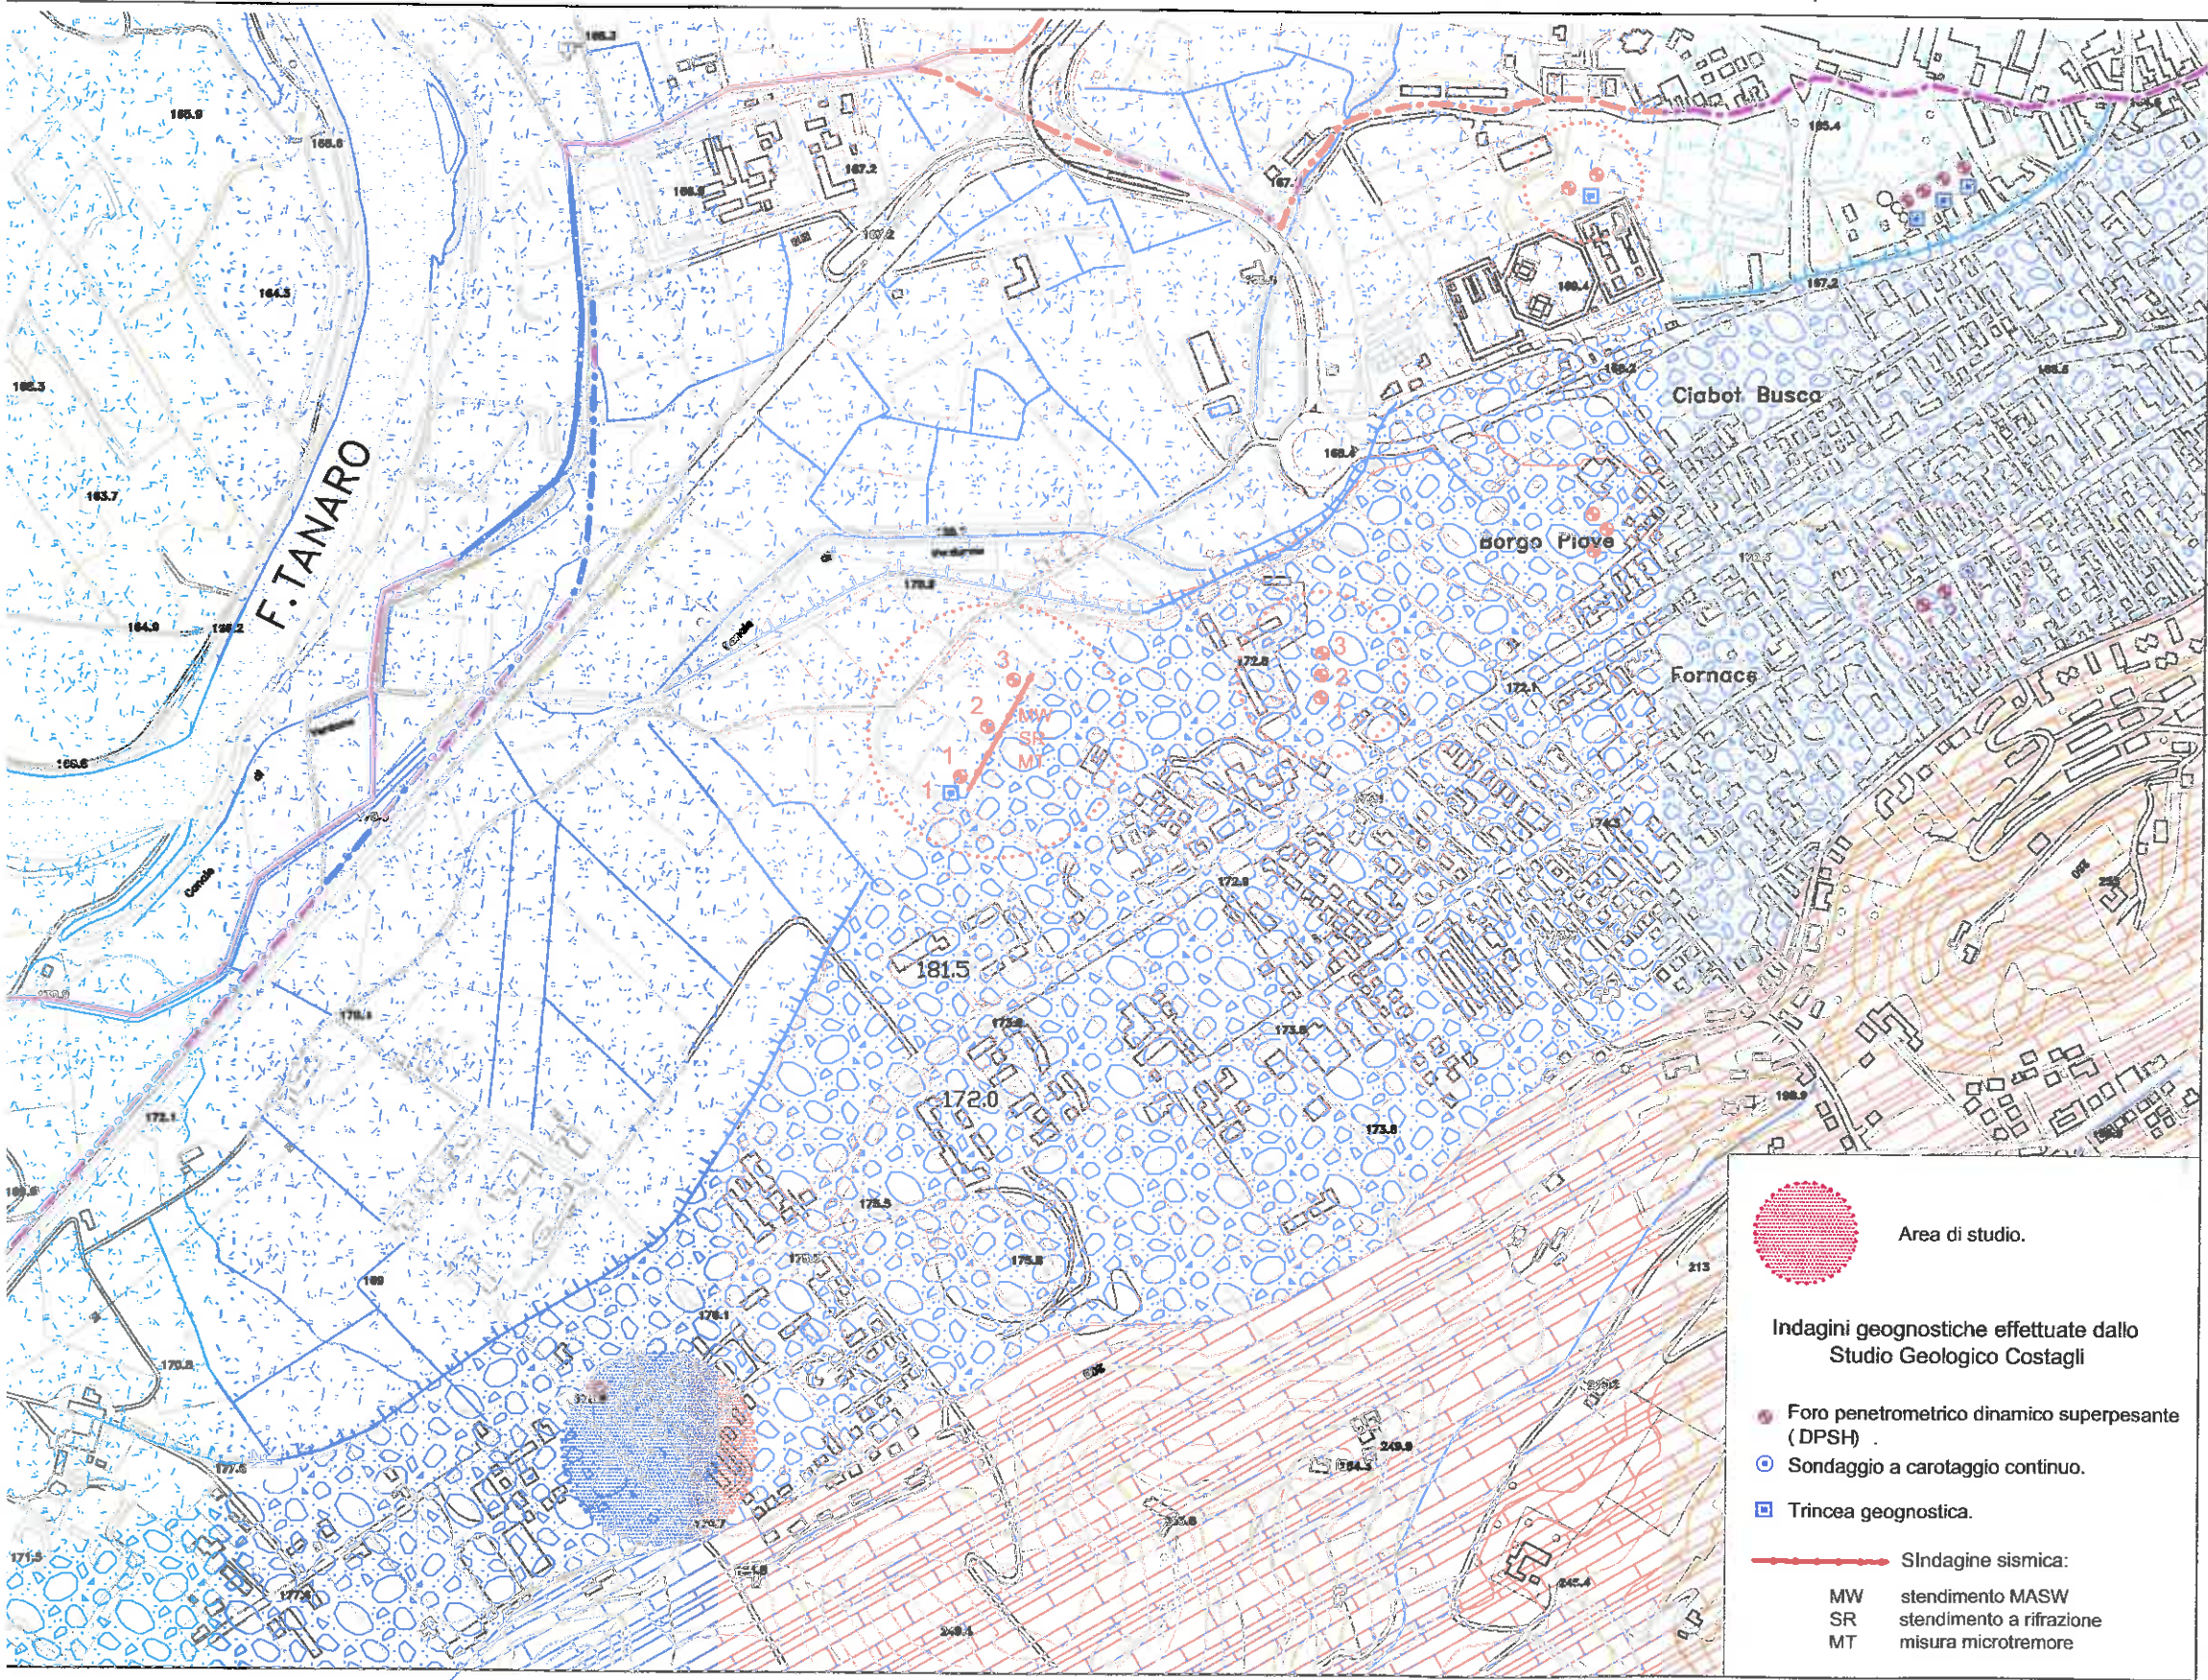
F. TANARO

Ciabot Busca

Borgo Piove

Fornace

181.5

172.0

3
2
1
1
MW
SR
MT

3
2

Area di studio.

Indagini geognostiche effettuate dallo Studio Geologico Costagli

Foro penetrometrico dinamico superpesante (DPSH) .

Sondaggio a carotaggio continuo.

Trincea geognostica.

SIndagine sismica:

MW stendimento MASW
SR stendimento a rifrazione
MT misura microtremore